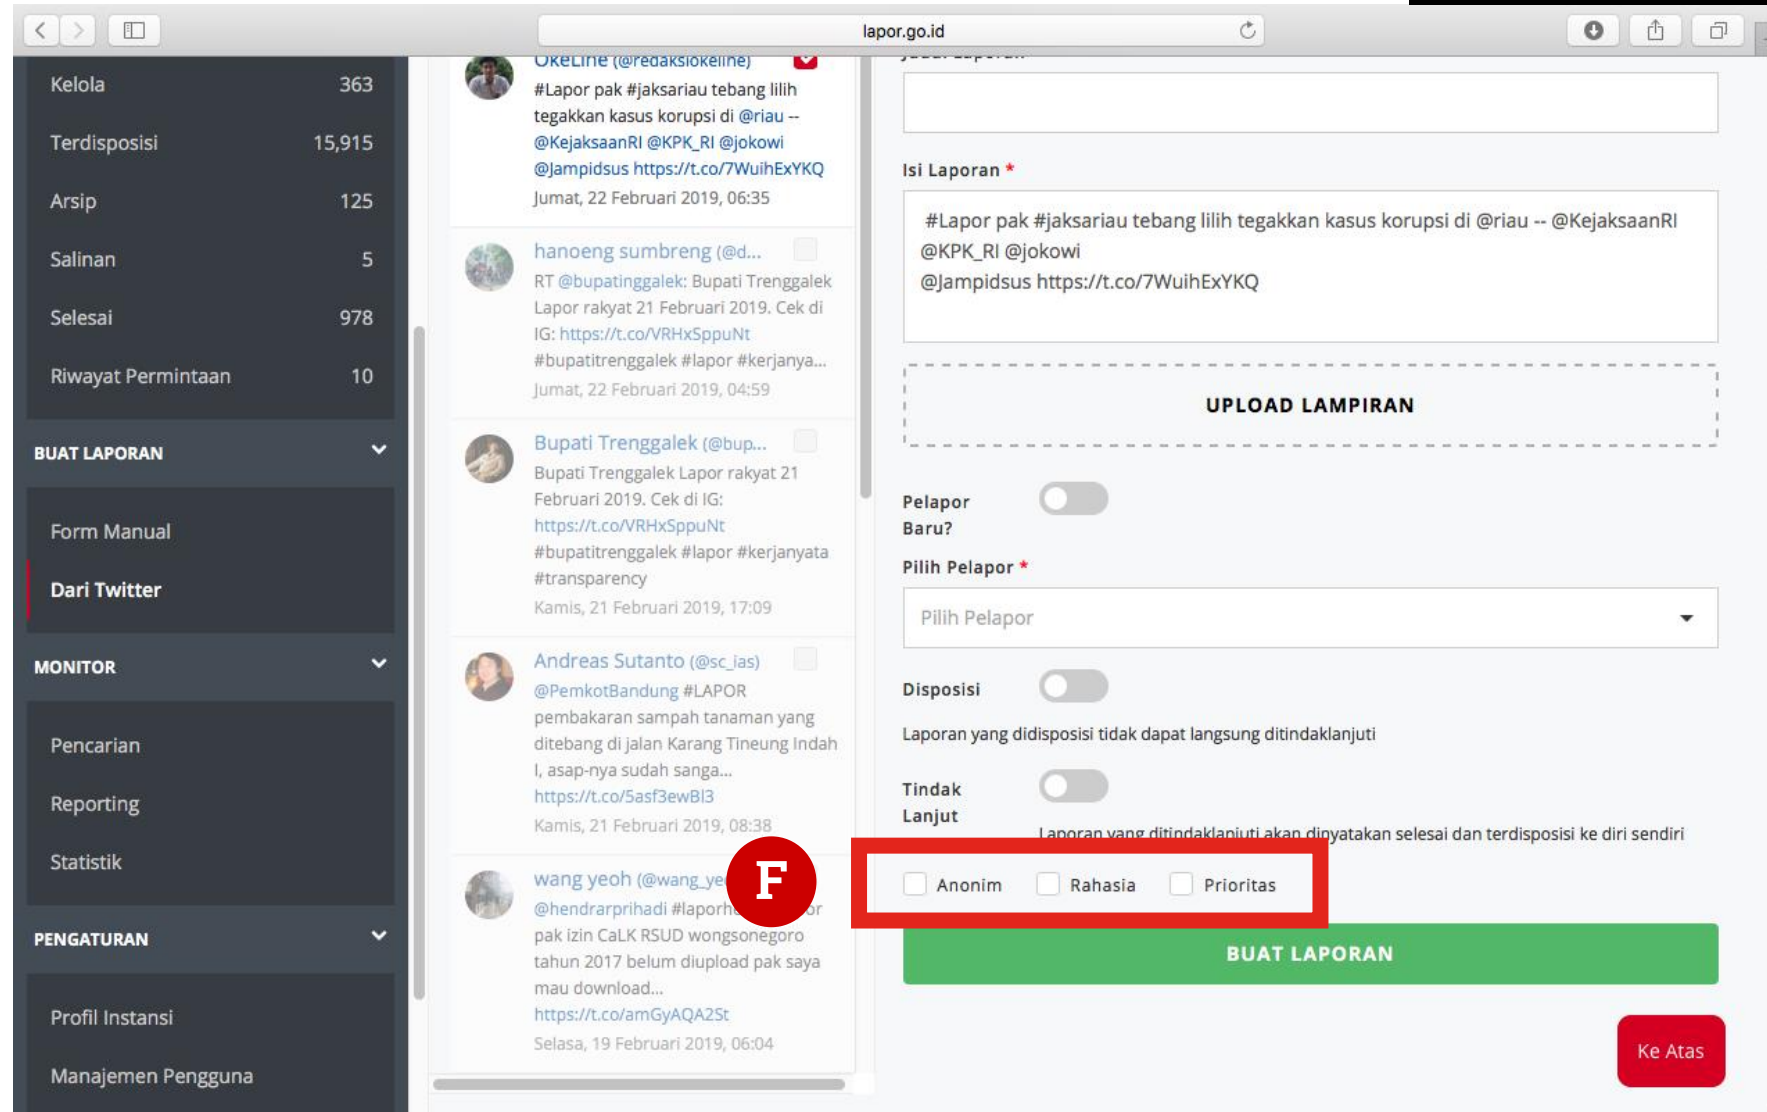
lapor.go.id

Kelola 363
Terdisposisi 15,915
Arsip 125
Salinan 5
Selesai 978
Riwayat Permintaan 10

BUAT LAPORAN
Form Manual
Dari Twitter

MONITOR
Pencarian
Reporting
Statistik

PENGATURAN
Profil Instansi
Manajemen Pengguna

OkeLine (@redaksiokeline)
#Lapor pak #jaksariau tebang lilih tegakkan kasus korupsi di @riau -- @KejaksaanRI @KPK_RI @jokowi @Jampidsus https://t.co/7WuihExYKQ
Jumat, 22 Februari 2019, 06:35

hanoeng sumbreng (@d...
RT @bupatinggalek: Bupati Trenggalek Lapor rakyat 21 Februari 2019. Cek di IG: https://t.co/VRHxSppuNt #bupatitrenggalek #lapor #kerjanya...
Jumat, 22 Februari 2019, 04:59

Bupati Trenggalek (@bup...
Bupati Trenggalek Lapor rakyat 21 Februari 2019. Cek di IG: https://t.co/VRHxSppuNt #bupatitrenggalek #lapor #kerjanyata #transparency
Kamis, 21 Februari 2019, 17:09

Andreas Sutanto (@sc_ias)
@PemkotBandung #LAPOR pembakaran sampah tanaman yang ditebang di jalan Karang Tineung Indah I, asap-nya sudah sanga... https://t.co/5asf3ewBI3
Kamis, 21 Februari 2019, 08:38

wang yeoh (@wang_ye
@hendrarprihadi #laporh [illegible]or pak izin CaLK RSUD wongsonegoro tahun 2017 belum diupload pak saya mau download... https://t.co/amGyAQA2St
Selasa, 19 Februari 2019, 06:04

F

Isi Laporan *
#Lapor pak #jaksariau tebang lilih tegakkan kasus korupsi di @riau -- @KejaksaanRI @KPK_RI @jokowi @Jampidsus https://t.co/7WuihExYKQ

UPLOAD LAMPIRAN

Pelapor Baru?
Pilih Pelapor *
Pilih Pelapor
Disposisi
Laporan yang didisposisi tidak dapat langsung ditindaklanjuti
Tindak Lanjut
Laporan yang ditindaklanjuti akan dinyatakan selesai dan terdisposisi ke diri sendiri
Anonim Rahasia Prioritas
BUAT LAPORAN
Ke Atas